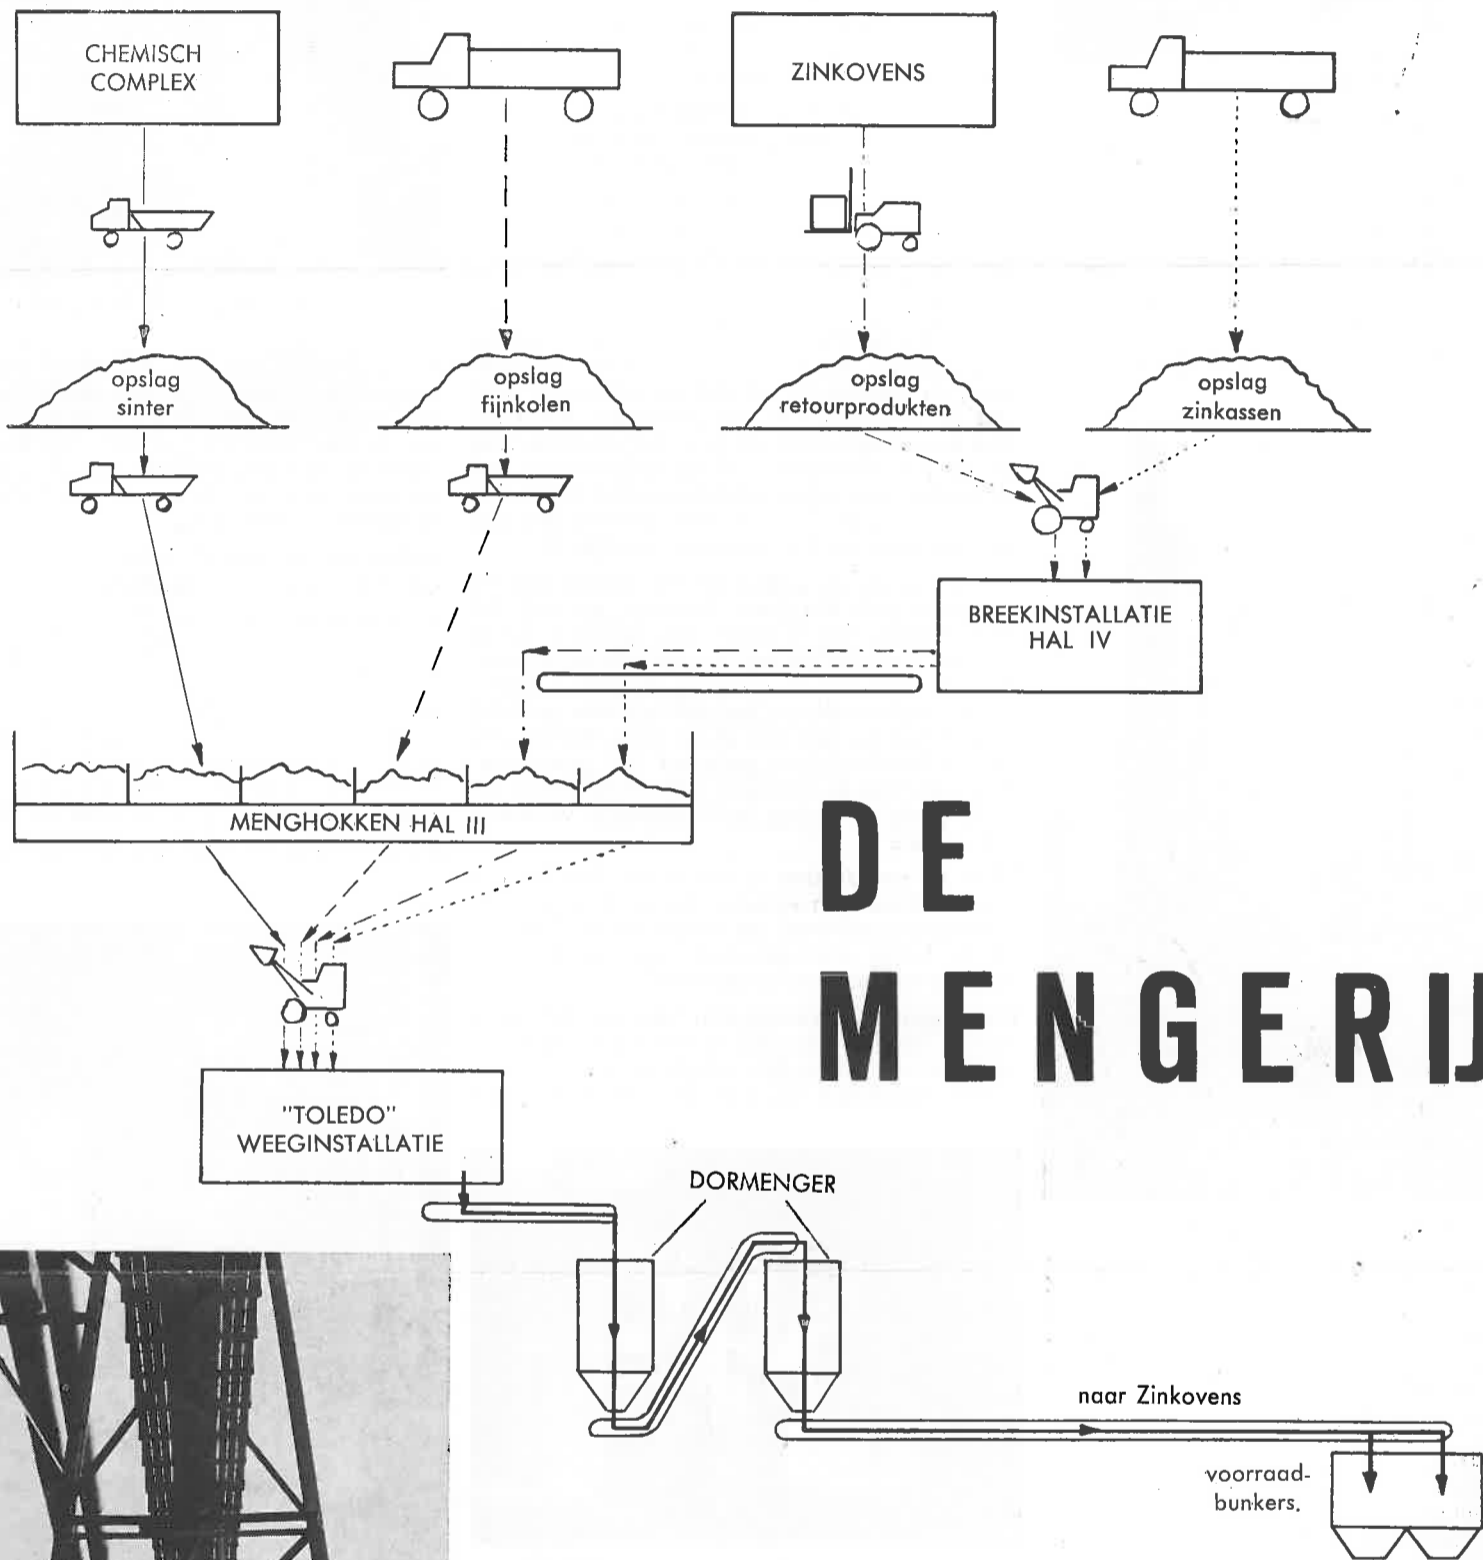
CHEMISCH COMPLEX

ZINKOVENS

opslag sinter

opslag fijnkolen

opslag retourprodukten

opslag zinkassen

BREEKINSTALLATIE HAL IV

MENGHOKKEN HAL III

DE MENGERIJ

"TOLEDO" WEEGINSTALLATIE

DORMENGER

naar Zinkovens

voorraadbunkers.